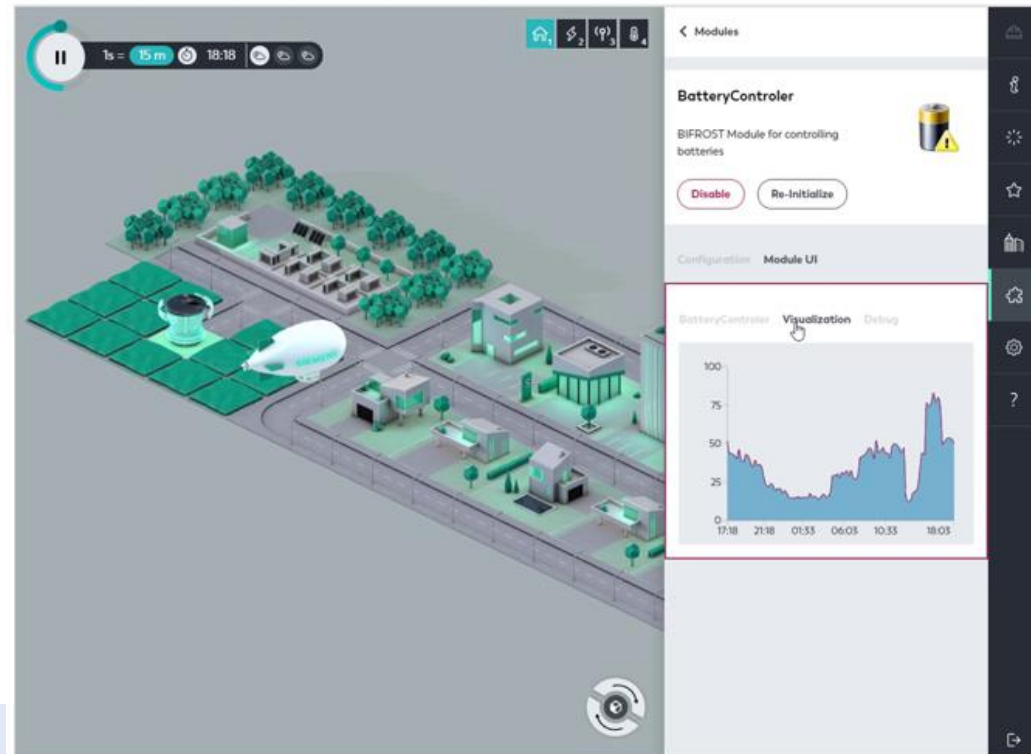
1s = 15 m 18:18

1 2 3 4

< Modules

BatteryControler

BIFROST Module for controlling batteries

Disable Re-Initialize

Configuration Module UI

BatteryControler Visualization Debug

100
75
50
25
0
17:18 21:18 01:33 06:03 10:33 18:03

SIEMENS

?